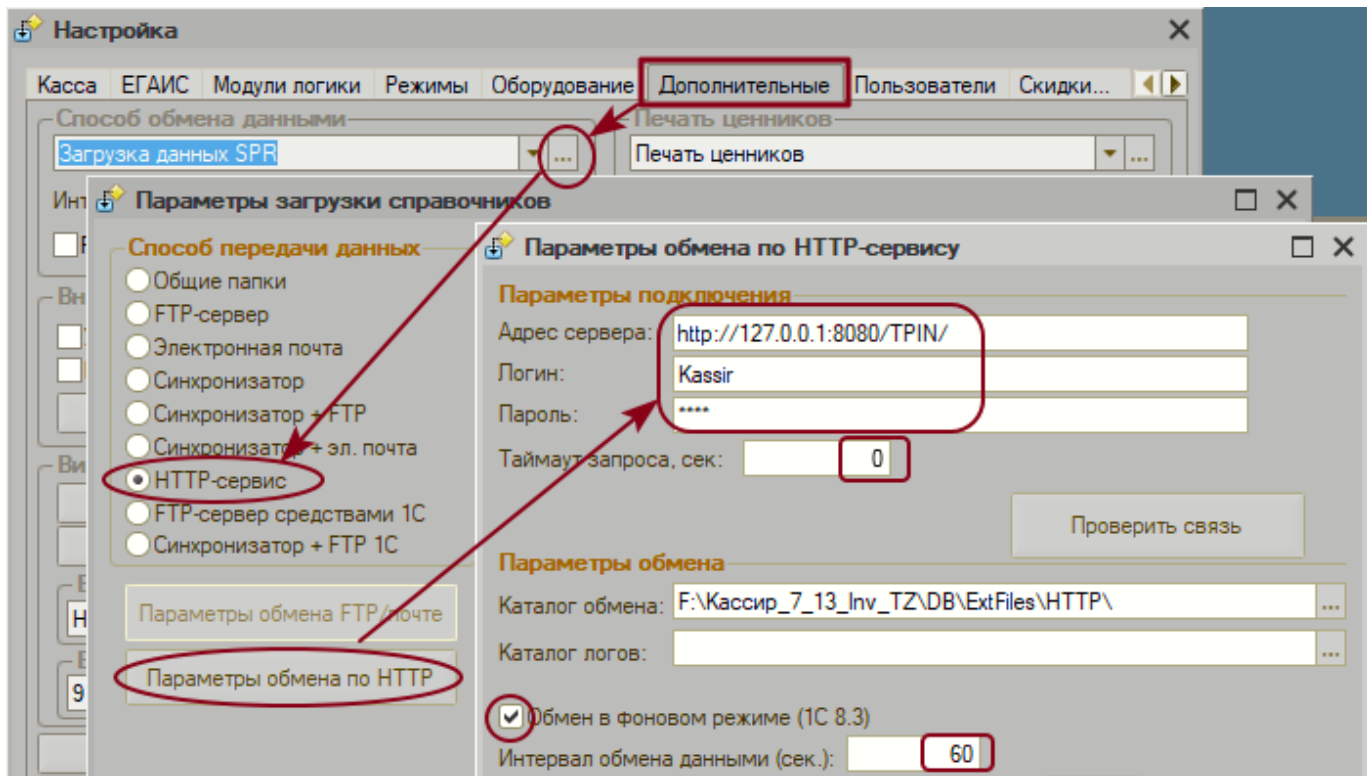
Настройка

Касса | ЕГАИС | Модули логики | Режимы | Оборудование | Дополнительные | Пользователи | Скидки...

Способ обмена данными
Загрузка данных SPR
...
Инт

Вн

Ви

Печать ценников
Печать ценников
...

Параметры загрузки справочников

Способ передачи данных
Общие папки
FTP-сервер
Электронная почта
Синхронизатор
Синхронизатор + FTP
Синхронизатор + эл. почта
HTTP-сервис
FTP-сервер средствами 1С
Синхронизатор + FTP 1С

Параметры обмена FTP/почте
Параметры обмена по HTTP

Параметры обмена по HTTP-сервису

Параметры подключения
Адрес сервера: http://127.0.0.1:8080/TPIN/
Логин: Kassir
Пароль: ****
Таймаут запроса, сек: 0

Проверить связь

Параметры обмена
Каталог обмена: F:\Кассир_7_13_Inv_TZ\DB\ExtFiles\HTTP\
Каталог логов:

Обмен в фоновом режиме (1С 8.3)
Интервал обмена данными (сек.): 60